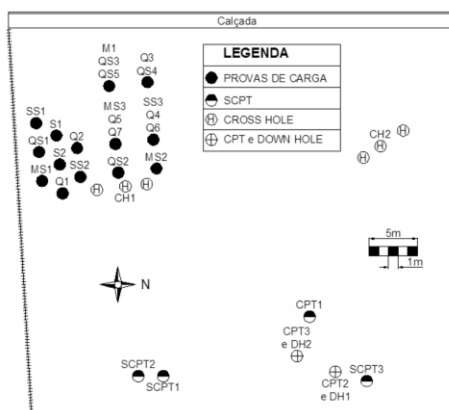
Calçada

LEGENDA
PROVAS DE CARGA
SCPT
CROSS HOLE
CPT e DOWN HOLE

M1
QS3
QS5
Q3
QS4
SS1
S1
QS1
Q2
S2
SS2
MS1
Q1
MS3
Q5
Q7
SS3
Q4
Q6
QS2
MS2
CH1
CH2

5m
1m

N

CPT1
CPT3
e DH2
SCPT2
SCPT1
CPT2
e DH1
SCPT3